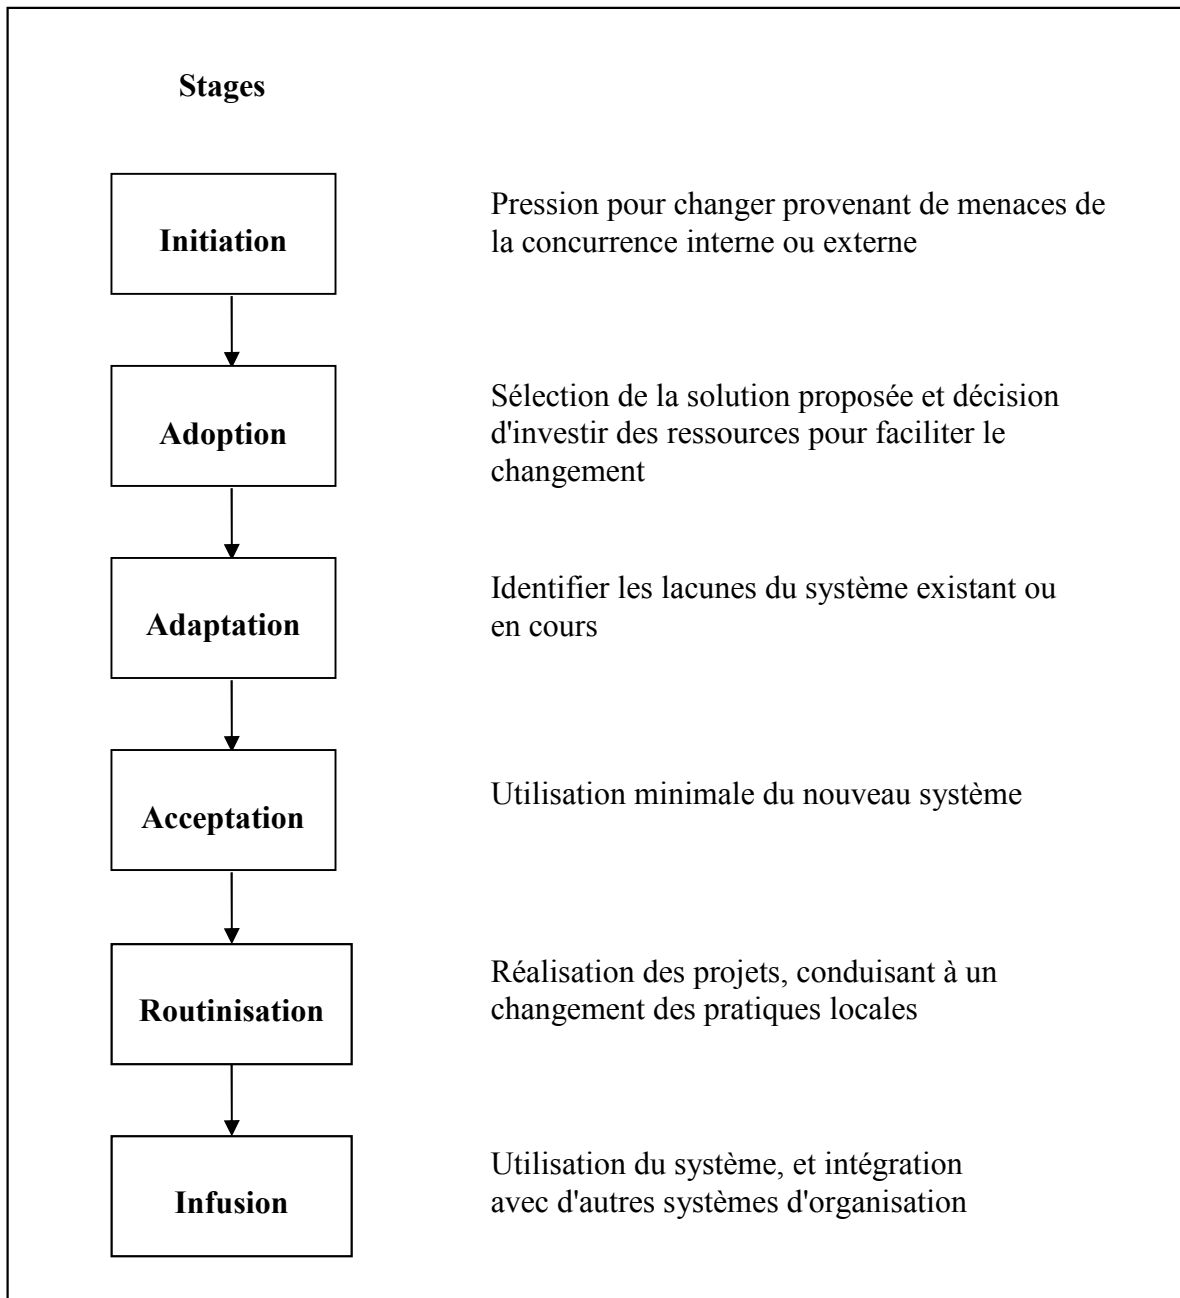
Stages

Initiation

Pression pour changer provenant de menaces de la concurrence interne ou externe

Adoption

Sélection de la solution proposée et décision d'investir des ressources pour faciliter le changement

Adaptation

Identifier les lacunes du système existant ou en cours

Acceptation

Utilisation minimale du nouveau système

Routinisation

Réalisation des projets, conduisant à un changement des pratiques locales

Infusion

Utilisation du système, et intégration avec d'autres systèmes d'organisation